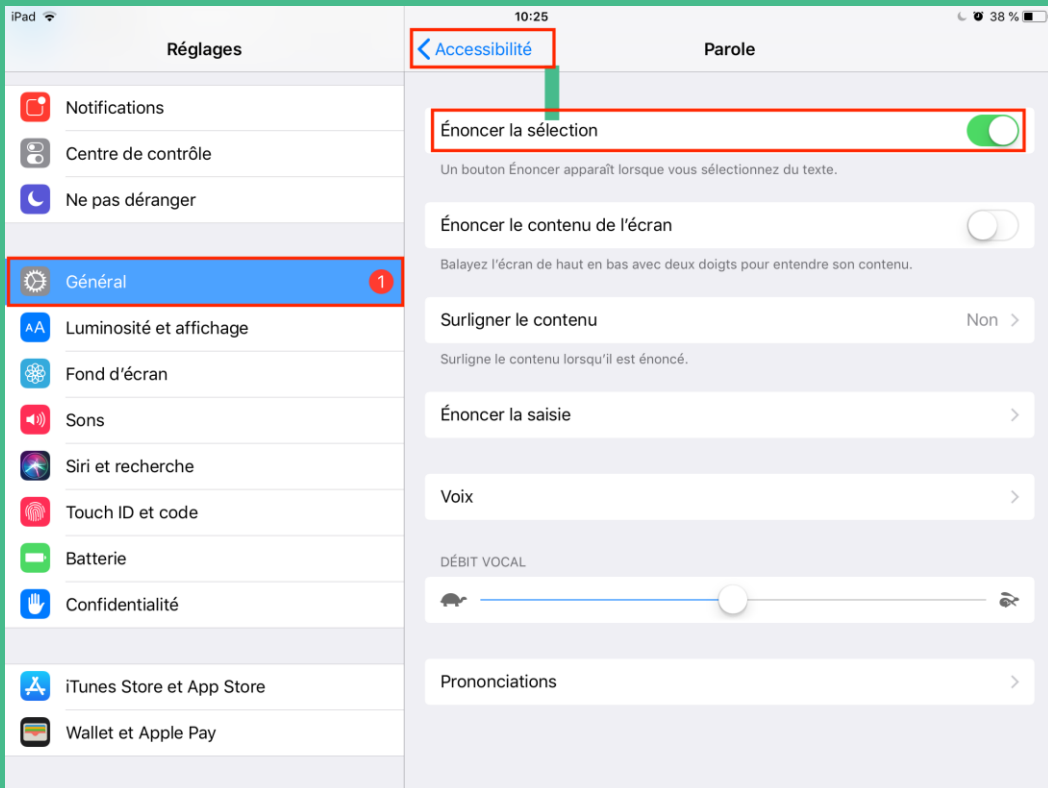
iPad 10:25 38 %

Réglages

Notifications
Centre de contrôle
Ne pas déranger

Général 1
Luminosité et affichage
Fond d'écran
Sons
Siri et recherche
Touch ID et code
Batterie
Confidentialité

iTunes Store et App Store
Wallet et Apple Pay

Accessibilité Parole

Énoncer la sélection
Un bouton Énoncer apparaît lorsque vous sélectionnez du texte.

Énoncer le contenu de l'écran
Balayez l'écran de haut en bas avec deux doigts pour entendre son contenu.

Surligner le contenu Non
Surligne le contenu lorsqu'il est énoncé.

Énoncer la saisie

Voix

DÉBIT VOCAL

Prononciations